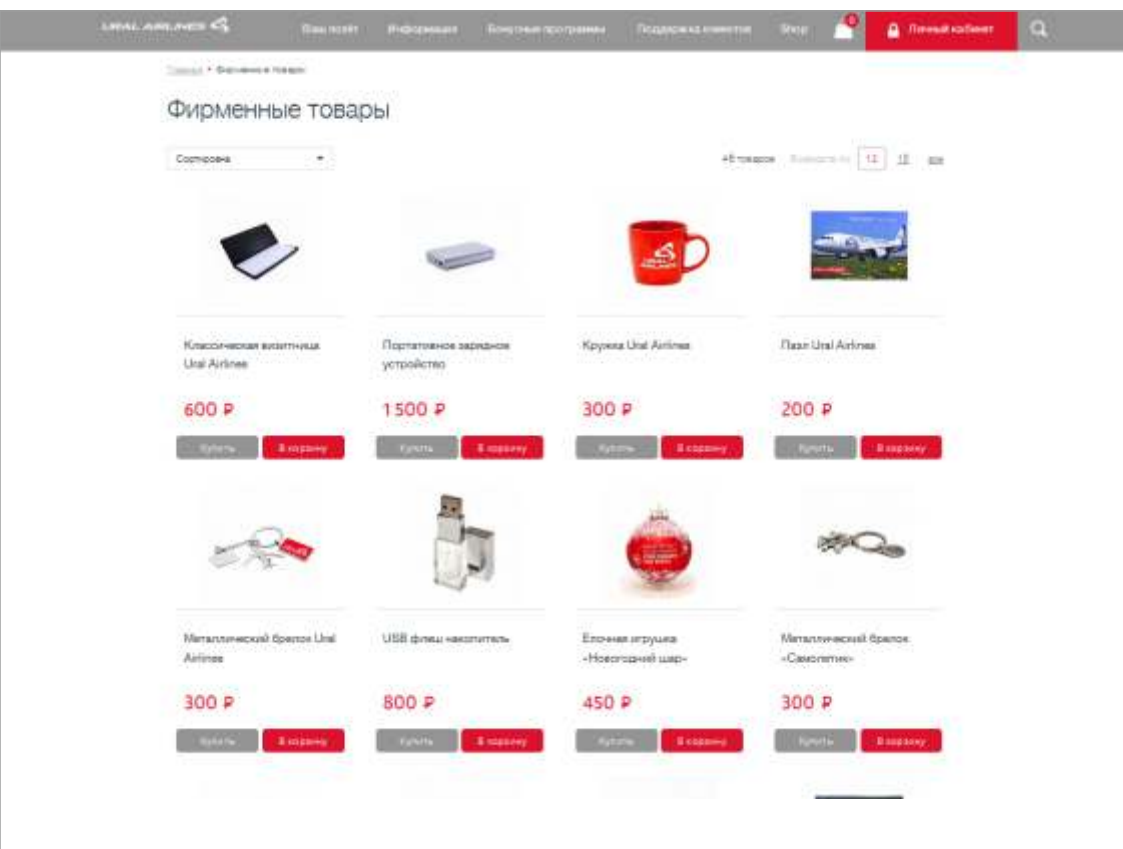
URAL AIRLINES

Ваш полёт Информация Бонусные программы Поддержка клиентов Shop 0 Личный кабинет

Товары • Фирменные товары

Фирменные товары

Сортировка

48 товаров Выводить по 12 18 все

Классическая визитница Ural Airlines

600 ₽

Купить В корзину

Портативное зарядное устройство

1 500 ₽

Купить В корзину

Кружка Ural Airlines

300 ₽

Купить В корзину

Пазл Ural Airlines

200 ₽

Купить В корзину

Металлический брелок Ural Airlines

300 ₽

Купить В корзину

USB флеш накопитель

800 ₽

Купить В корзину

Елочная игрушка «Новогодний шар»

450 ₽

Купить В корзину

Металлический брелок «Самолетик»

300 ₽

Купить В корзину